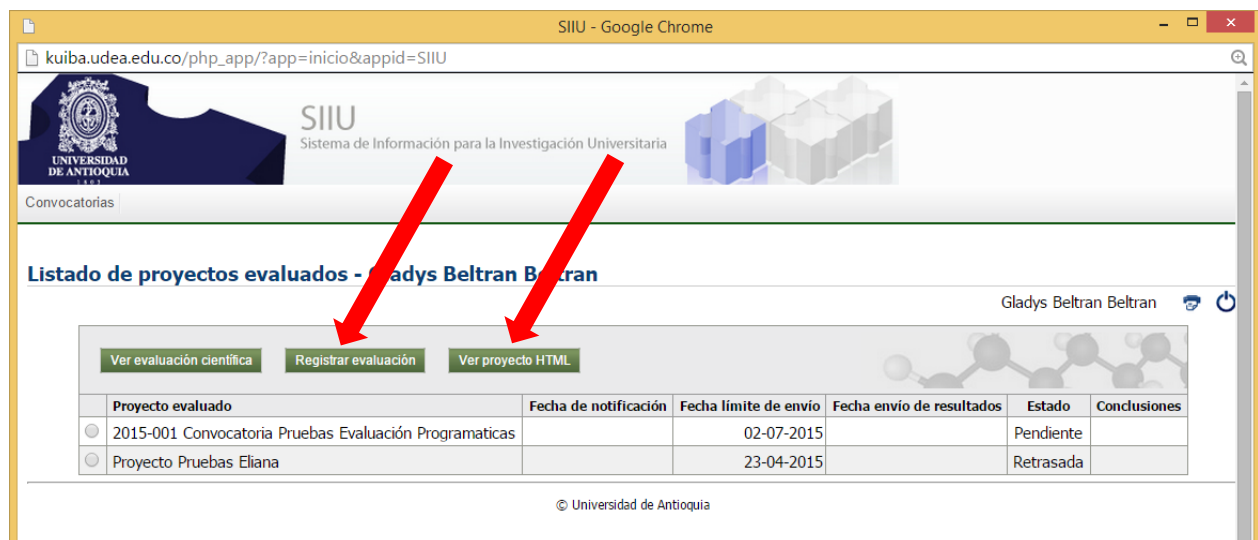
SIIU - Google Chrome

kuiba.udea.edu.co/php_app/?app=inicio&appid=SIIU

UNIVERSIDAD DE ANTIOQUIA

SIIU
Sistema de Información para la Investigación Universitaria

Convocatorias

Listado de proyectos evaluados - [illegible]adys Beltran B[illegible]tran

Gladys Beltran Beltran

Ver evaluación científica | Registrar evaluación | Ver proyecto HTML

| | Proyecto evaluado | Fecha de notificación | Fecha límite de envío | Fecha envío de resultados | Estado | Conclusiones |
|---|---|---|---|---|---|---|
| | 2015-001 Convocatoria Pruebas Evaluación Programaticas | | 02-07-2015 | | Pendiente | |
| | Proyecto Pruebas Eliana | | 23-04-2015 | | Retrasada | |

© Universidad de Antioquia